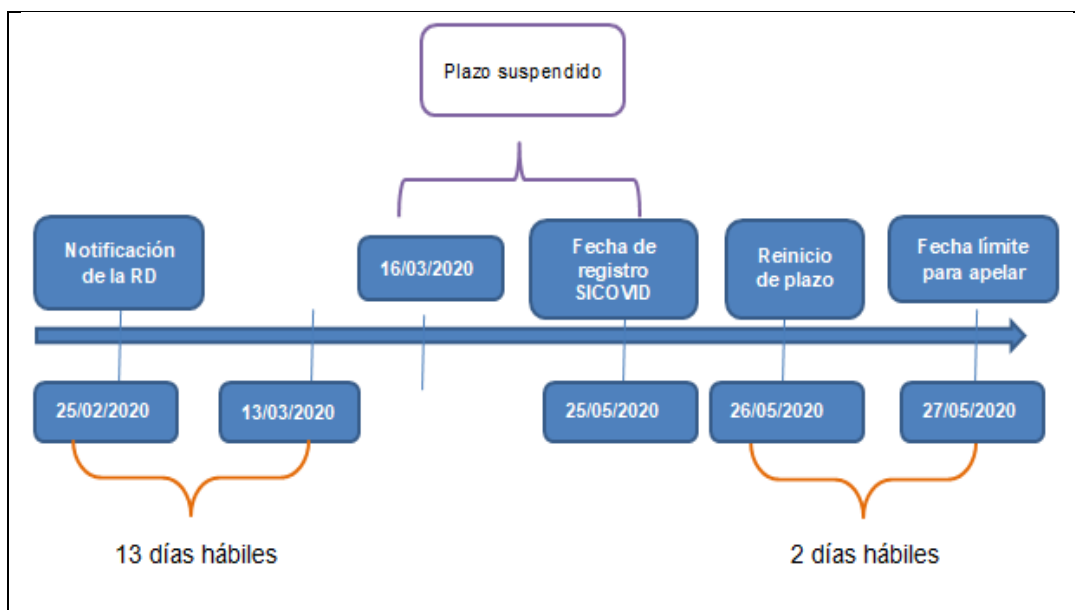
Plazo suspendido

Notificación de la RD

16/03/2020

Fecha de registro SICOVID

Reinicio de plazo

Fecha límite para apelar

25/02/2020

13/03/2020

25/05/2020

26/05/2020

27/05/2020

13 días hábiles

2 días hábiles